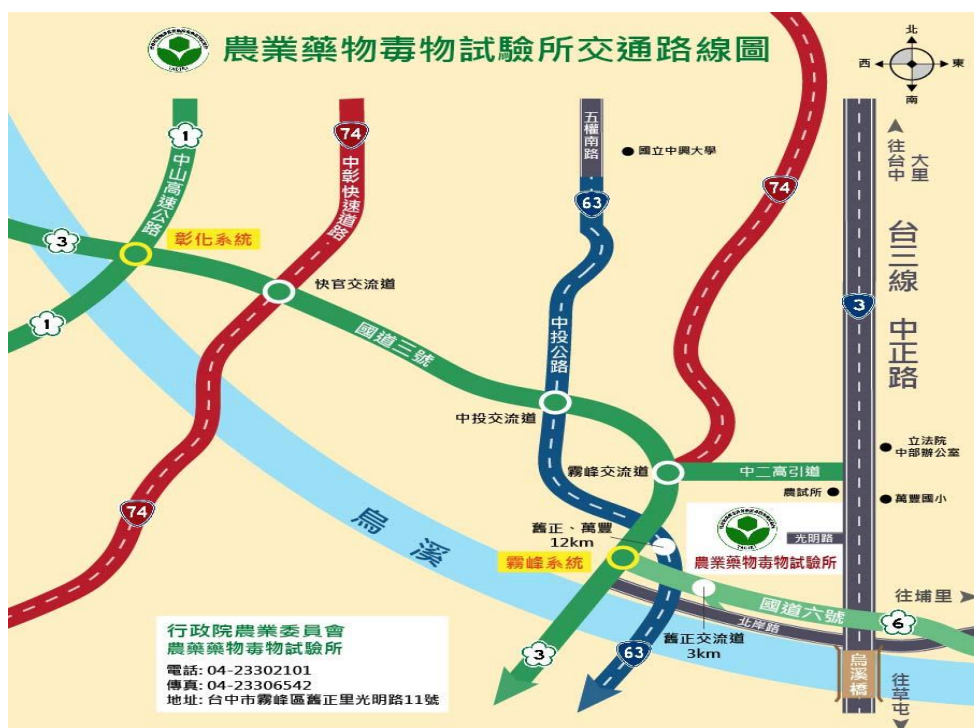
農業藥物毒物試驗所交通路線圖

北
西
東
南

往台中大里

台三線

中正路

1
中山高速公路

74
中彰快速道路

五權南路

國立中興大學

63

74

3

彰化系統

快官交流道

1

國道三號

中投公路

中投交流道

霧峰交流道

中二高引道

立法院中部辦公室

農試所

萬豐國小

74

烏溪

舊正、萬豐 12km

光明路

農業藥物毒物試驗所

霧峰系統

往埔里

國道六號

北岸路

6

舊正交流道 3km

3

63

烏溪橋

往草屯

行政院農業委員會
農業藥物毒物試驗所
電話: 04-23302101
傳真: 04-23306542
地址: 台中市霧峰區舊正里光明路11號